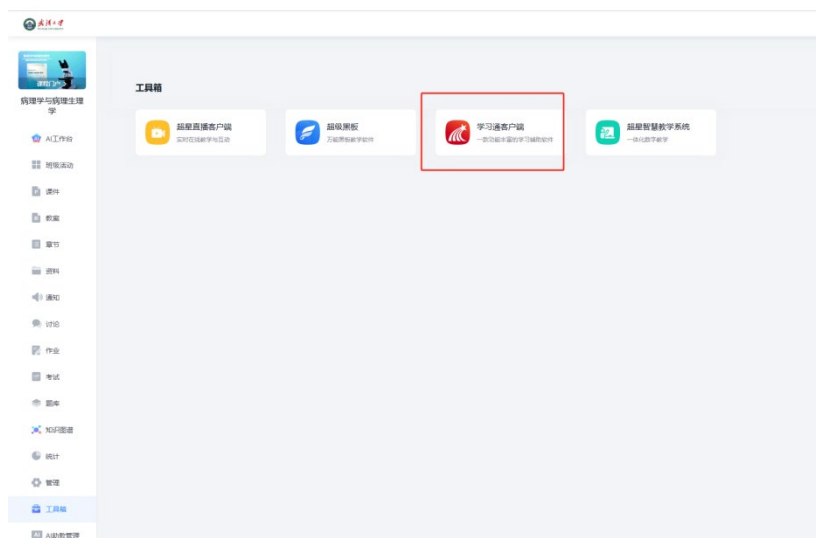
武汉大学

课程门户

病理学与病理生理学

AI工作台

班级活动

课件

教案

章节

资料

通知

讨论

作业

考试

题库

知识图谱

统计

管理

工具箱

AI助教管理

工具箱

超星直播客户端
实时在线教学与互动

超级黑板
万能黑板教学软件

学习通客户端
一款功能丰富的学习辅助软件

超星智慧教学系统
一体化教学教学